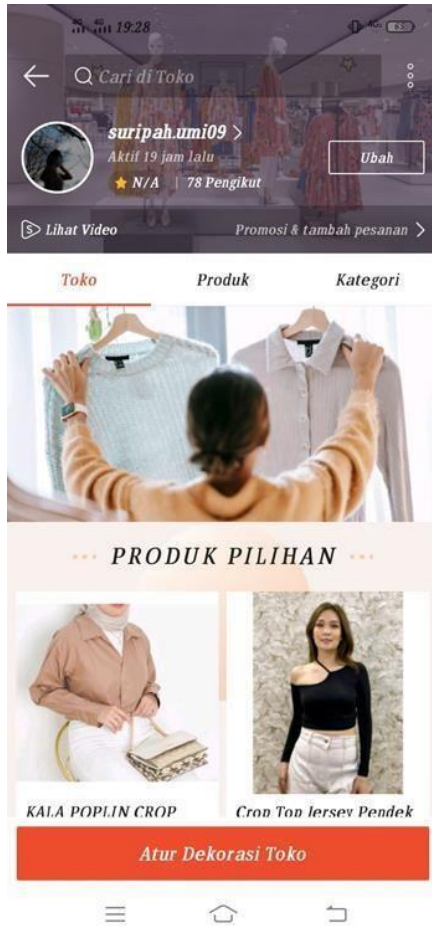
19:28

Cari di Toko

suripah.umi09 >

Aktif 19 jam lalu

N/A | 78 Pengikut

Ubah

Lihat Video

Promosi & tambah pesanan >

Toko

Produk

Kategori

PRODUK PILIHAN

KALA POPLIN CROP

Crop Top Jersey Pendek

Atur Dekorasi Toko